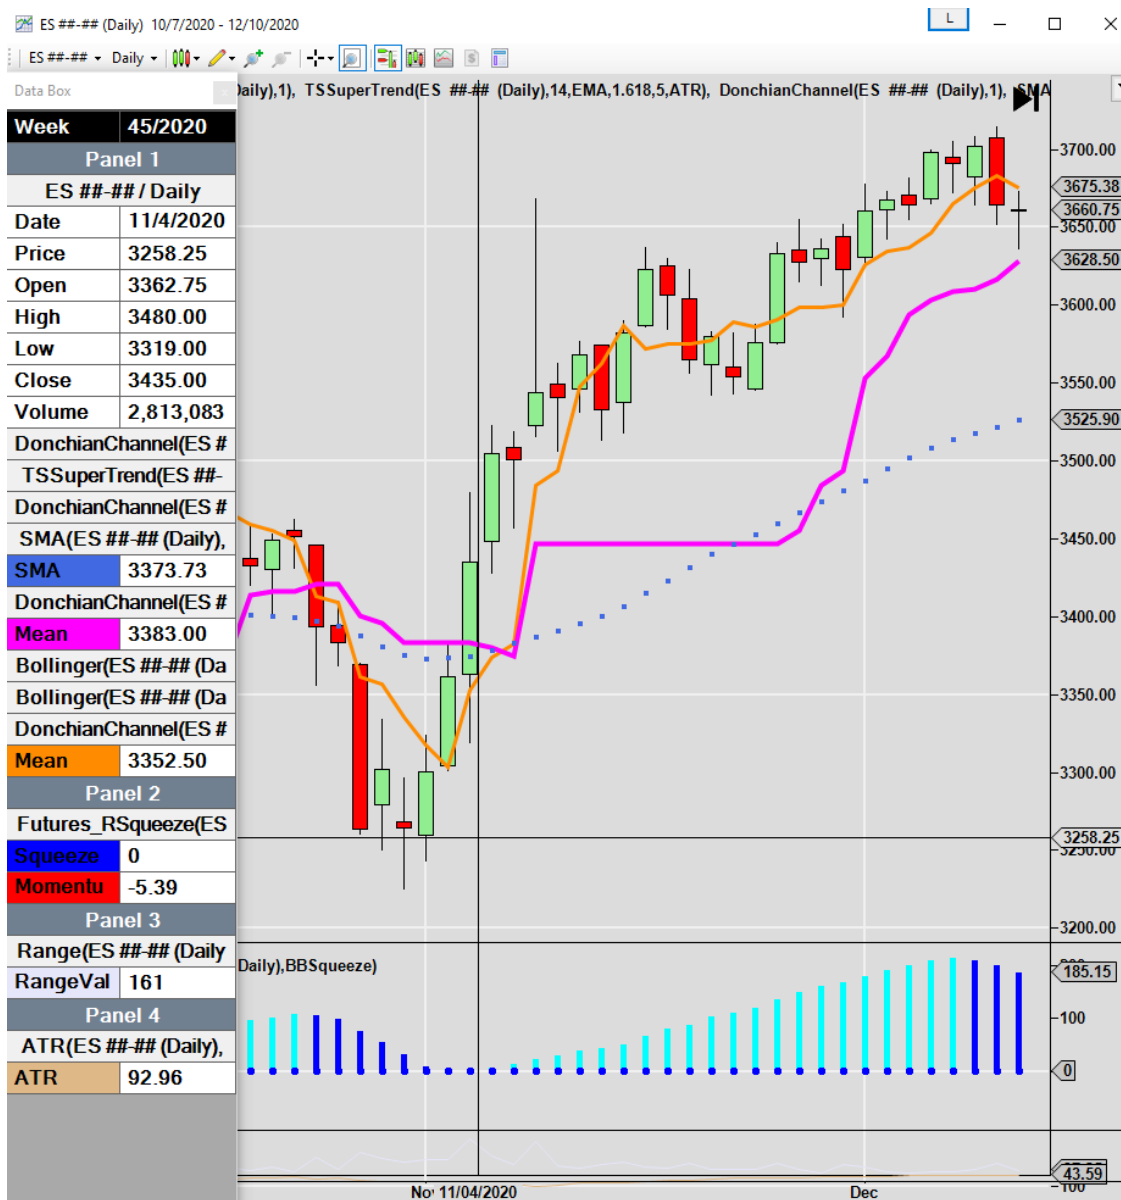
ES ##-## (Daily) 10/7/2020 - 12/10/2020

L

ES ##-## Daily

Data Box

| Week | 45/2020 |
|---|---|
| Panel 1 | |
| ES ##-## / Daily | |
| Date | 11/4/2020 |
| Price | 3258.25 |
| Open | 3362.75 |
| High | 3480.00 |
| Low | 3319.00 |
| Close | 3435.00 |
| Volume | 2,813,083 |
| DonchianChannel(ES # | |
| TSSuperTrend(ES ##- | |
| DonchianChannel(ES # | |
| SMA(ES ##-## (Daily), | |
| SMA | 3373.73 |
| DonchianChannel(ES # | |
| Mean | 3383.00 |
| Bollinger(ES ##-## (Da | |
| Bollinger(ES ##-## (Da | |
| DonchianChannel(ES # | |
| Mean | 3352.50 |
| Panel 2 | |
| Futures_RSqueeze(ES | |
| Squeeze | 0 |
| Momentu | -5.39 |
| Panel 3 | |
| Range(ES ##-## (Daily | |
| RangeVal | 161 |
| Panel 4 | |
| ATR(ES ##-## (Daily), | |
| ATR | 92.96 |

Daily),1), TSSuperTrend(ES ##-## (Daily),14,EMA,1.618,5,ATR), DonchianChannel(ES ##-## (Daily),1), SMA

3700.00
3675.38
3660.75
3650.00
3628.50
3600.00
3550.00
3525.90
3500.00
3450.00
3400.00
3350.00
3300.00
3258.25
3250.00
3200.00

Daily),BBSqueeze)

185.15
100
0

43.59
100

No 11/04/2020
Dec